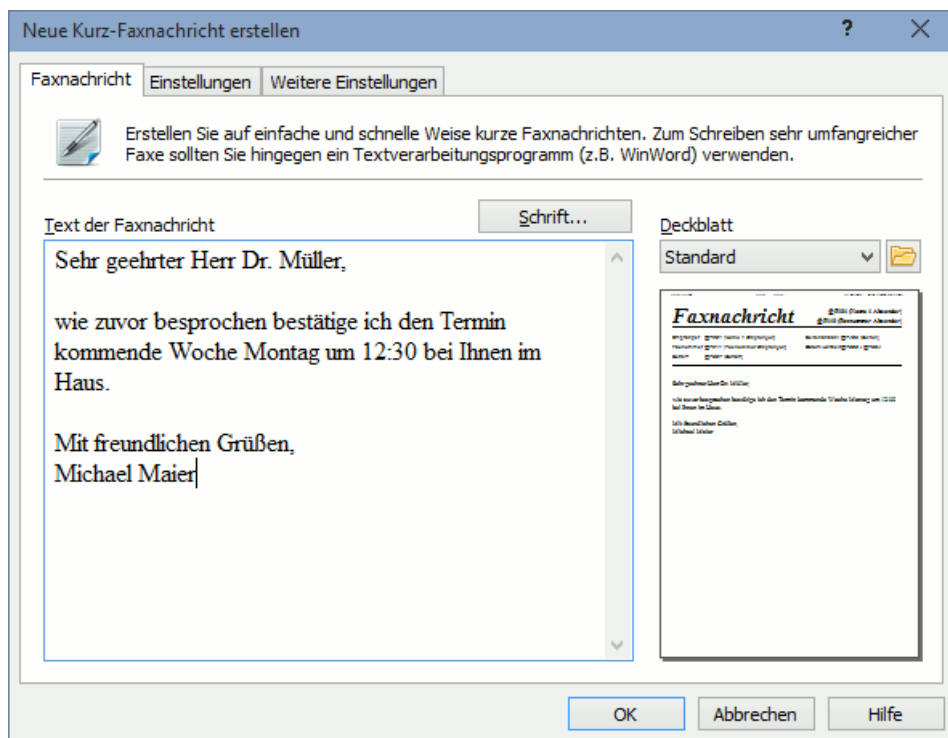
Neue Kurz-Faxnachricht erstellen

?

Faxnachricht | Einstellungen | Weitere Einstellungen

Erstellen Sie auf einfache und schnelle Weise kurze Faxnachrichten. Zum Schreiben sehr umfangreicher Faxe sollten Sie hingegen ein Textverarbeitungsprogramm (z.B. WinWord) verwenden.

Text der Faxnachricht

Schrift...

Sehr geehrter Herr Dr. Müller,

wie zuvor besprochen bestätige ich den Termin kommende Woche Montag um 12:30 bei Ihnen im Haus.

Mit freundlichen Grüßen,
Michael Maier

Deckblatt

Standard

Faxnachricht

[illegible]

OK | Abbrechen | Hilfe